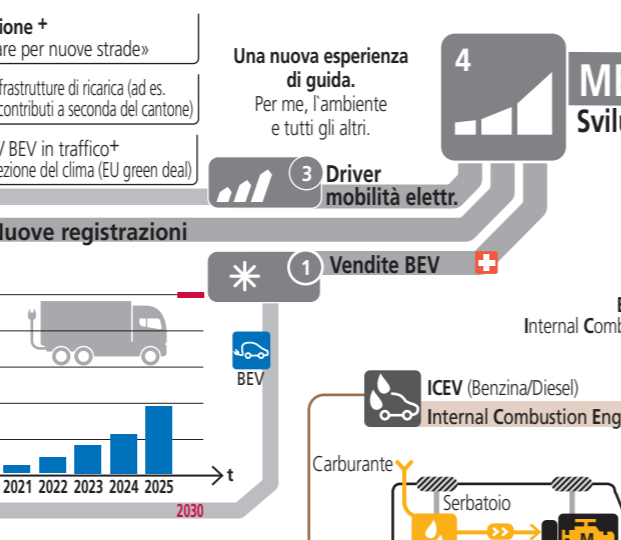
ione +
are per nuove strade»

frastrutture di ricarica (ad es. contributi a seconda del cantone)

V BEV in traffico+
ezione del clima (EU green deal)

Una nuova esperienza di guida.
Per me, l'ambiente e tutti gli altri.

4

M
Svil

3 Driver mobilità elettr.

Nuove registrazioni

1 Vendite BEV

BEV

E
Internal Comb

ICEV (Benzina/Diesel)
Internal Combustion Eng

Carburante

Serbatoio

2021 2022 2023 2024 2025

t

2030